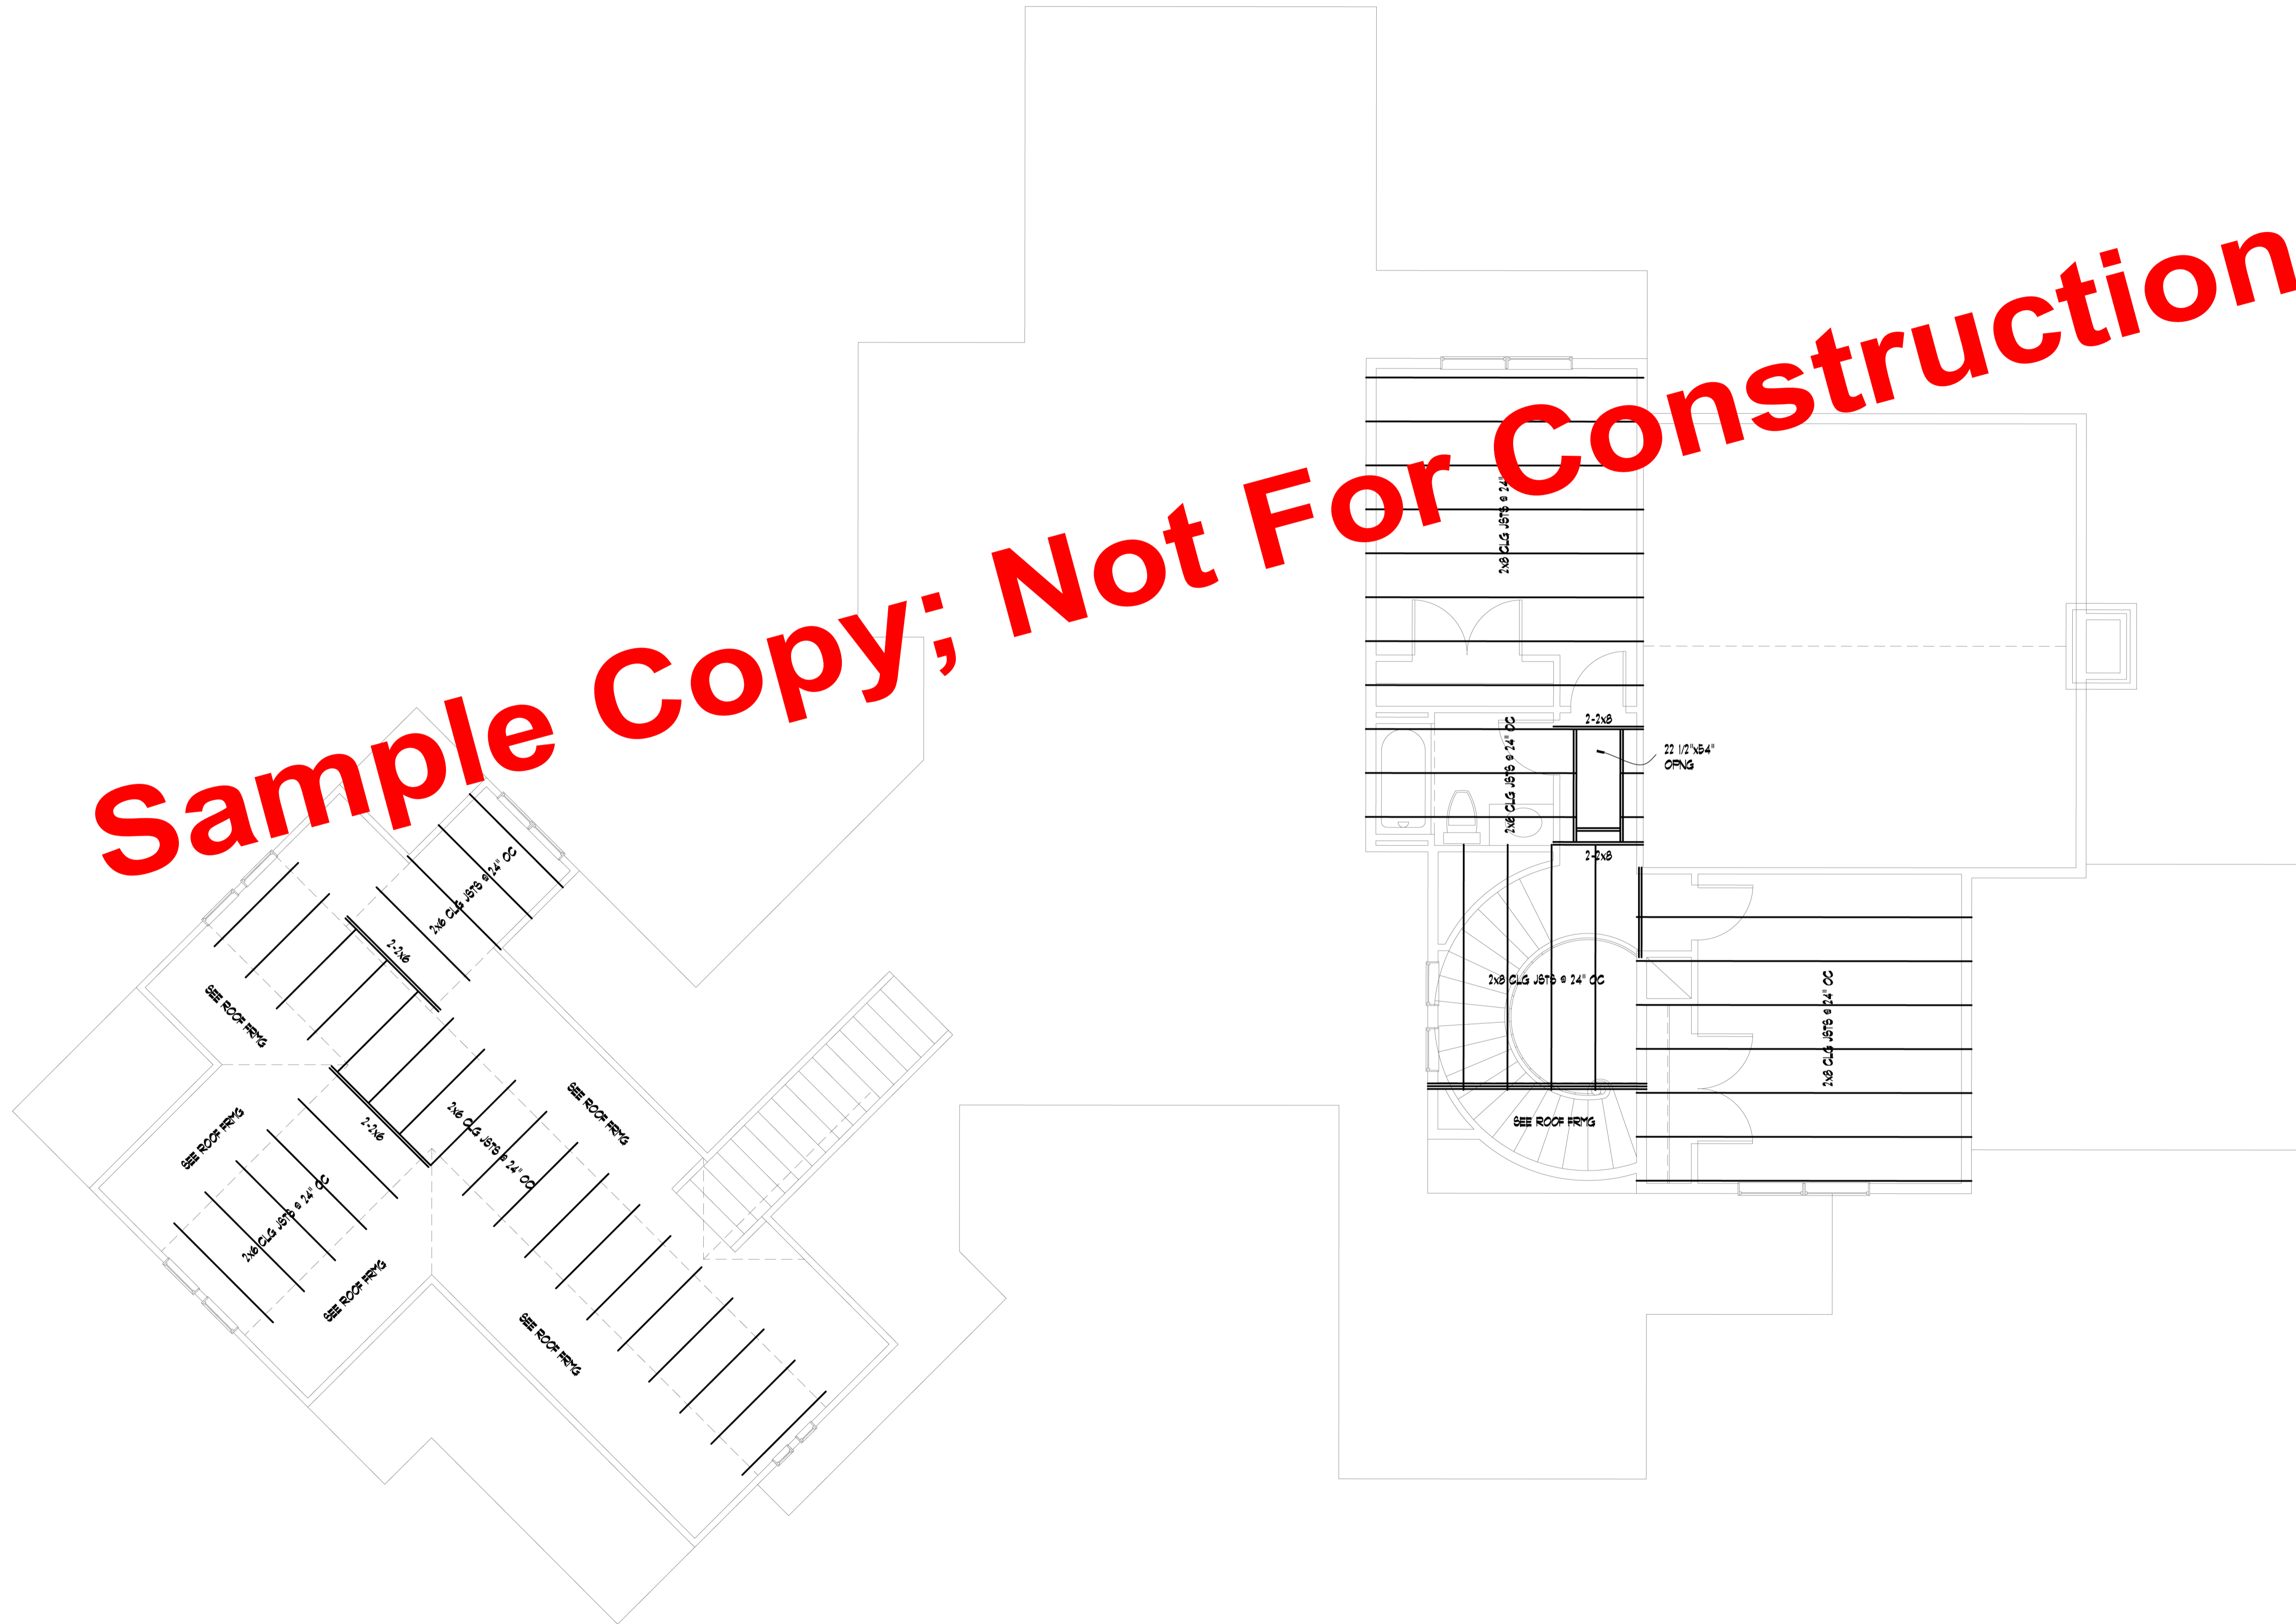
Sample Copy; Not For Construction

2x8 CLG JSTS @ 24"

2-2x8

22 1/2"x54"
OPNG

2x8 CLG JSTS @ 24" OC

2-2x8

2x8 CLG JSTS @ 24" OC

2x8 CLG JSTS @ 24" OC

SEE ROOF FRMG

2x6 CLG JSTS @ 24" OC

2-2x6

SEE ROOF FRMG

SEE ROOF FRMG

2-2x6

2x6 CLG JSTS @ 24" OC

SEE ROOF FRMG

2x6 CLG JSTS @ 24" OC

SEE ROOF FRMG

SEE ROOF FRMG